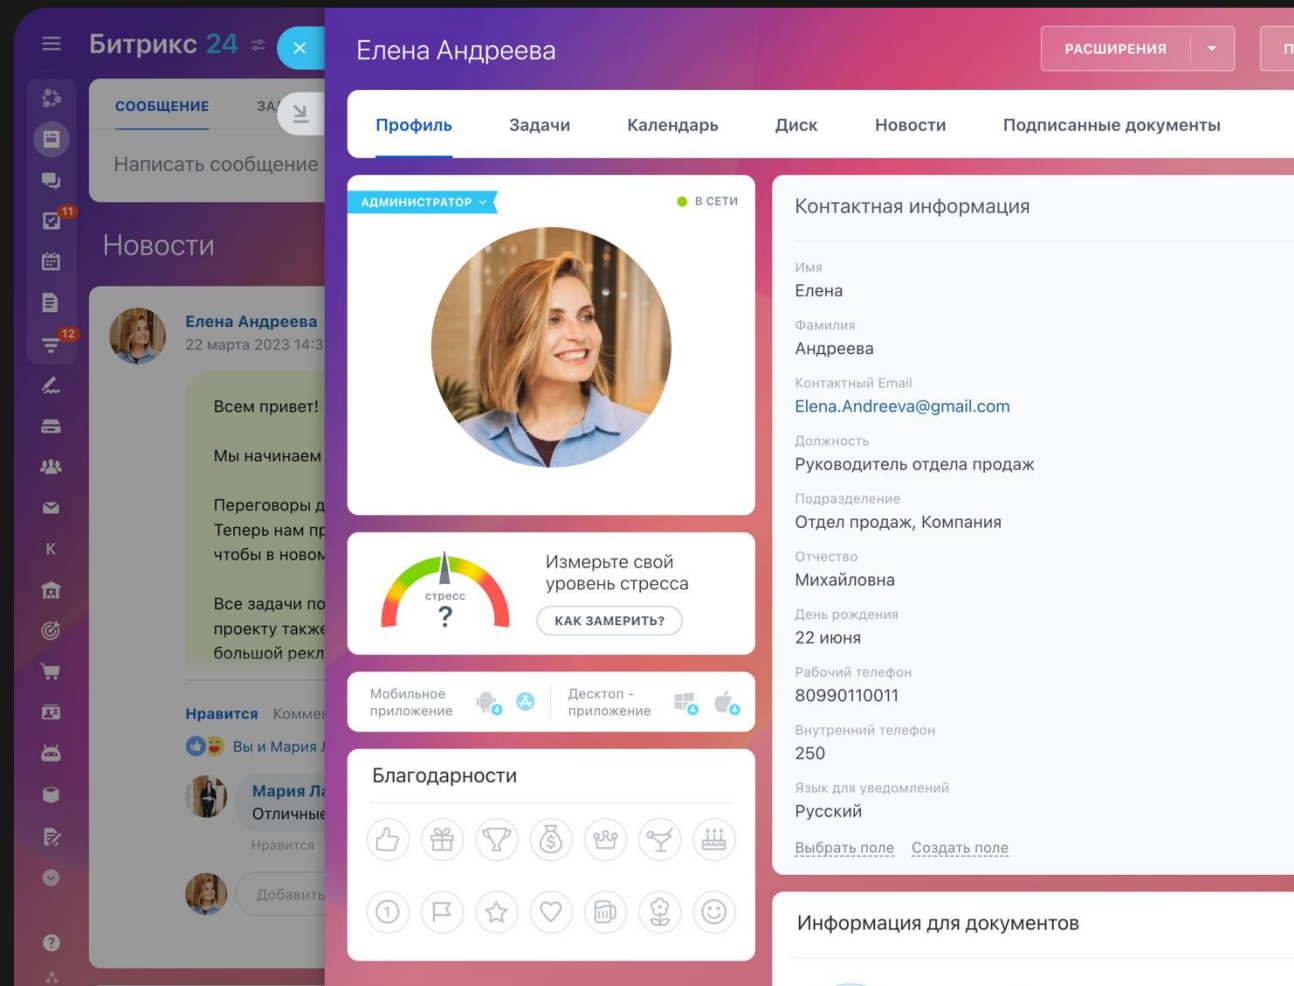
Битрикс 24

11

12

K

СООБЩЕНИЕ ЗА

Написать сообщение

Новости

Елена Андреева
22 марта 2023 14:3

Всем привет!

Мы начинаем

Переговоры д
Теперь нам пр
чтобы в новом

Все задачи по
проекту также
большой рекл

Нравится Комме

Вы и Мария

Мария Ла
Отличные

Нравится

Добавить

Елена Андреева

РАСШИРЕНИЯ

П

Профиль Задачи Календарь Диск Новости Подписанные документы

АДМИНИСТРАТОР

В СЕТИ

стресс
?

Измерьте свой уровень стресса

КАК ЗАМЕРИТЬ?

Мобильное приложение

Десктоп - приложение

Благодарности

Контактная информация

Имя
Елена

Фамилия
Андреева

Контактный Email
Elena.Andreeva@gmail.com

Должность
Руководитель отдела продаж

Подразделение
Отдел продаж, Компания

Отчество
Михайловна

День рождения
22 июня

Рабочий телефон
80990110011

Внутренний телефон
250

Язык для уведомлений
Русский

Выбрать поле Создать поле

Информация для документов